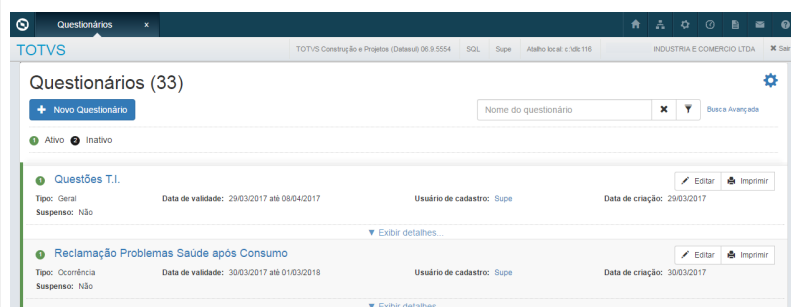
Questionários ×

TOTVS

TOTVS Construção e Projetos (Datasul) 06.9.5554 | SQL | Supe | Atalho local: c:\dtc116 | INDUSTRIA E COMERCIO LTDA | ✖ Sair

Questionários (33)

+ Novo Questionário

Nome do questionário

Busca Avançada

Ativo Inativo

Questões T.I.

Editar Imprimir

Tipo: Geral Data de validade: 29/03/2017 até 08/04/2017 Usuário de cadastro: Supe Data de criação: 29/03/2017

Suspenso: Não

▼ Exibir detalhes...

Reclamação Problemas Saúde após Consumo

Editar Imprimir

Tipo: Ocorrência Data de validade: 30/03/2017 até 01/03/2018 Usuário de cadastro: Supe Data de criação: 30/03/2017

Suspenso: Não

▼ Exibir detalhes